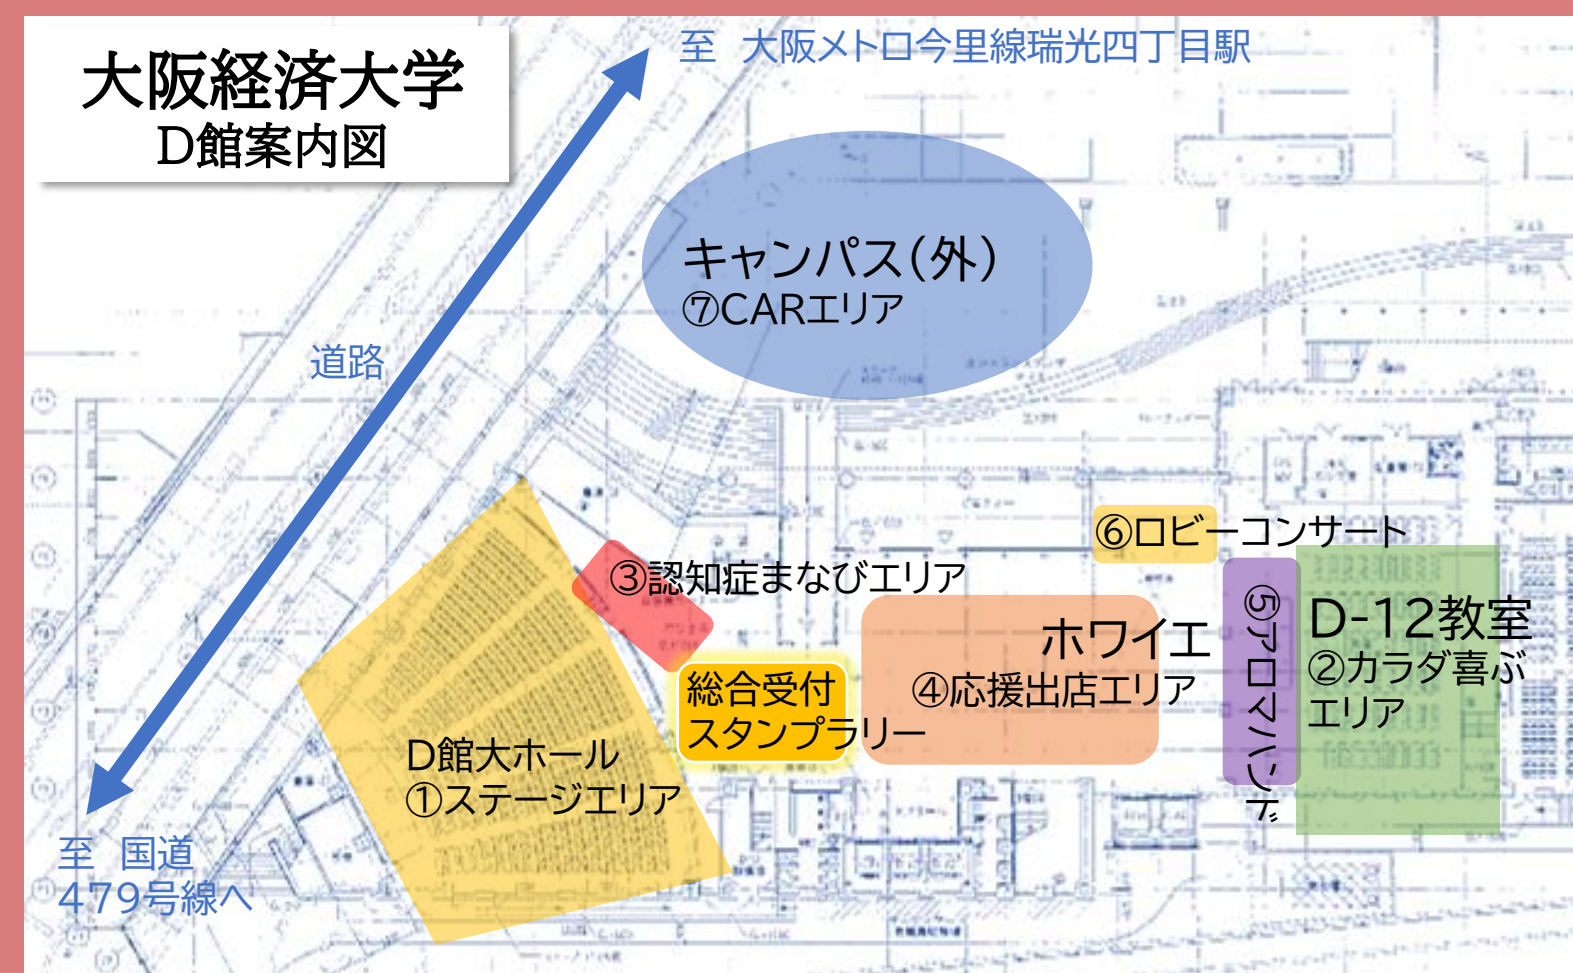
大阪経済大学
D館案内図

至　大阪メトロ今里線瑞光四丁目駅

キャンパス(外)
⑦CARエリア

道路

⑥ロビーコンサート

③認知症まなびエリア

D-12教室
②カラダ喜ぶエリア

ホワイエ
④応援出店エリア

⑤アロマハンド

総合受付
スタンプラリー

D館大ホール
①ステージエリア

至　国道479号線へ